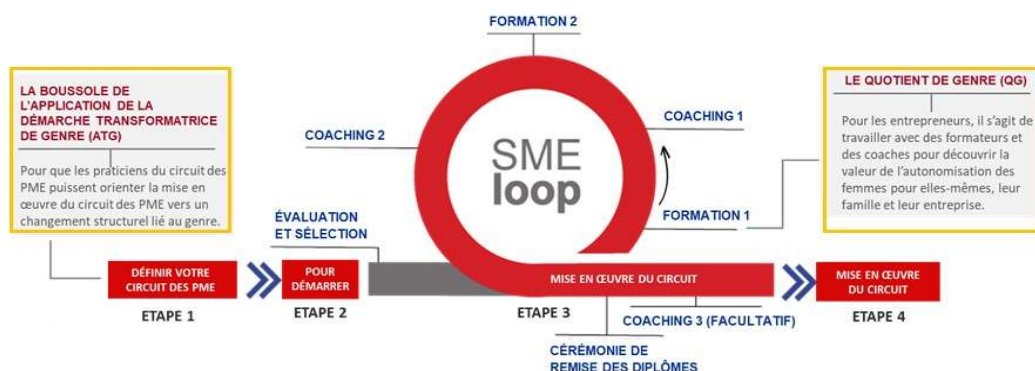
FORMATION 2

LA BOUSSOLE DE L'APPLICATION DE LA DÉMARCHE TRANSFORMATRICE DE GENRE (ATG)

Pour que les praticiens du circuit des PME puissent orienter la mise en œuvre du circuit des PME vers un changement structurel lié au genre.

COACHING 2

SME loop

COACHING 1

LE QUOTIENT DE GENRE (QG)

Pour les entrepreneurs, il s'agit de travailler avec des formateurs et des coaches pour découvrir la valeur de l'autonomisation des femmes pour elles-mêmes, leur famille et leur entreprise.

ÉVALUATION ET SÉLECTION

FORMATION 1

DÉFINIR VOTRE CIRCUIT DES PME

POUR DÉMARRER

MISE EN ŒUVRE DU CIRCUIT

MISE EN ŒUVRE DU CIRCUIT

ETAPE 1

ETAPE 2

ETAPE 3

COACHING 3 (FACULTATIF)

ETAPE 4

CÉRÉMONIE DE REMISE DES DIPLÔMES